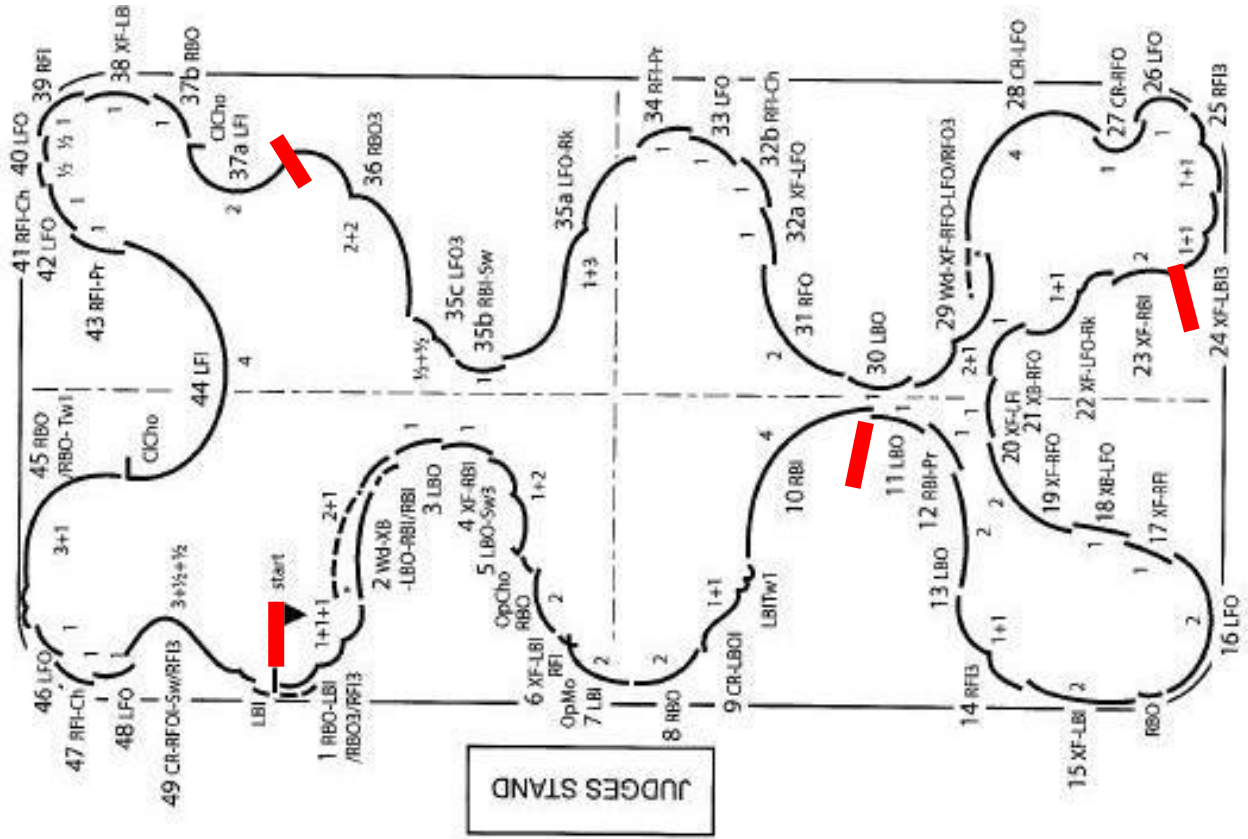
39 RFI
38 XF-LBI
37b RBO
40 LFO
½ ½ 1
1
1
ClCho
37a LFI
36 RBO3
41 RFI-Ch
42 LFO
1
2
2+2
43 RFI-Pr
35c LFO3
35b RBI-Sw
½+½
35a LFO-Rk
1+3
34 RFI-Pr
33 LFO
32b RFI-Ch
32a XF-LFO
1
1
1
1
31 RFO
2
28 CR-LFO
27 CR-RFO
26 LFO
25 RFI3
4
1
1+1
1+1
29 Wd-XF-RFO-LFO/RFO3
30 LBO
2
1+1
24 XF-LBI3
23 XF-RBI
22 XF-LFO-Rk
2+1
1
21 XB-RFO
20 XF-LFI
1
1
44 LFI
4
45 RBO /RBO-Tw1
ClCho
3+1
1
46 LFO
47 RFI-Ch
48 LFO
1
1
49 CR-RFOI-Sw/RFI3
3+½+½
start
1+1+1
LBI
1 RBO-LBI /RBO3/RFI3
2+1
2 Wd-XB -LBO-RBI/RBI
1
3 LBO
4 XF-RBI
5 LBO-Sw3
1+2
OpCho RBO
2
6 XF-LBI RFI
OpMo
7 LBI
2
2
8 RBO
1+1
9 CR-LBOI
LBITw1
4
10 RBI
11 LBO
12 RBI-Pr
1
1
2
13 LBO
2
19 XF-RFO
18 XB-LFO
17 XF-RFI
1
1
1+1
14 RFI3
2
15 XF-LBI
RBO
2
16 LFO
JUDGES STAND